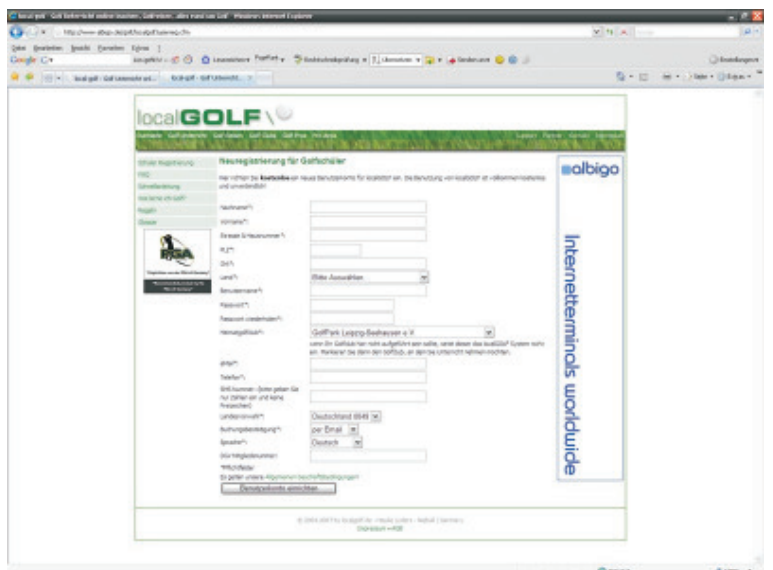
localGOLF

Neuregistrierung für Golfschüler

Nachname*:
Vorname*:
Strasse & Hausnummer*:
PLZ*:
Ort*:
Land*: Bitte Auswählen
Benutzername*:
Passwort*:
Passwort wiederholen*:
Heimatgolfclub*: GolfPark Leipzig-Seehausen e.V.
eMail*:
Telefon*:
Ländervorwahl*: Deutschland 0049
Buchungsbestätigung*: per Email
Sprache*: Deutsch
DGV Mitgliedsnummer:
*Pflichtfelder
Benutzerkonto anmelden

albigo
Internetterminals worldwide

© 2006-2007 by localgolf.de